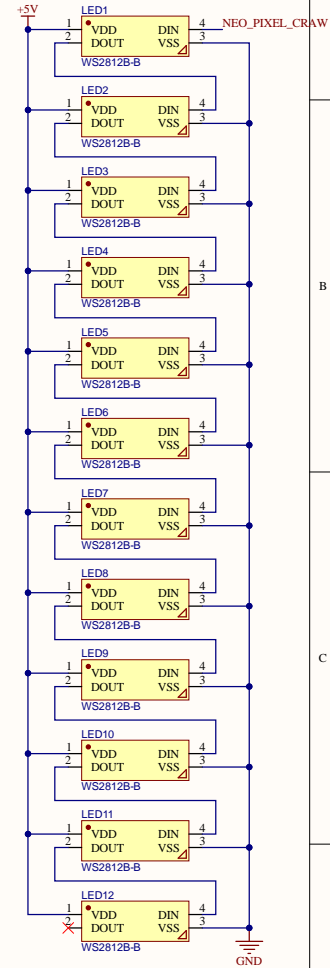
+5V

LED1
1 VDD DIN 4
2 DOUT VSS 3
WS2812B-B
NEO_PIXEL_CRAW

LED2
1 VDD DIN 4
2 DOUT VSS 3
WS2812B-B

LED3
1 VDD DIN 4
2 DOUT VSS 3
WS2812B-B

LED4
1 VDD DIN 4
2 DOUT VSS 3
WS2812B-B

B

LED5
1 VDD DIN 4
2 DOUT VSS 3
WS2812B-B

LED6
1 VDD DIN 4
2 DOUT VSS 3
WS2812B-B

LED7
1 VDD DIN 4
2 DOUT VSS 3
WS2812B-B

LED8
1 VDD DIN 4
2 DOUT VSS 3
WS2812B-B

LED9
1 VDD DIN 4
2 DOUT VSS 3
WS2812B-B

C

LED10
1 VDD DIN 4
2 DOUT VSS 3
WS2812B-B

LED11
1 VDD DIN 4
2 DOUT VSS 3
WS2812B-B

LED12
1 VDD DIN 4
2 DOUT VSS 3
WS2812B-B

GND